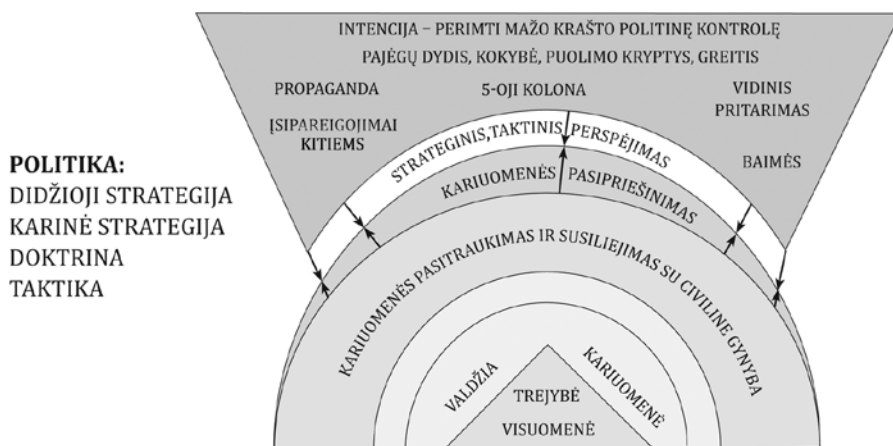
INTENCIJA – PERIMTI MAŽO KRAŠTO POLITINĘ KONTROLĘ
PAJĖGŲ DYDIS, KOKYBĖ, PUOLIMO KRYPTYS, GREITIS

PROPAGANDA

5-OJI KOLONA

VIDINIS PRITARIMAS

ĮSIPAREIGOJIMAI KITIEMS

BAIMĖS

POLITIKA:
DIDŽIOJI STRATEGIJA
KARINĖ STRATEGIJA
DOKTRINA
TAKTIKA

STRATEGINIS, TAKTINIS PERSPĖJIMAS

KARIUOMENĖS PASIPRIEŠINIMAS

KARIUOMENĖS PASITRAUKIMAS IR SUSILIEJIMAS SU CIVILINE GYNYBA

VALDŽIA

KARIUOMENĖ

TREJYBĖ

VISUOMENĖ